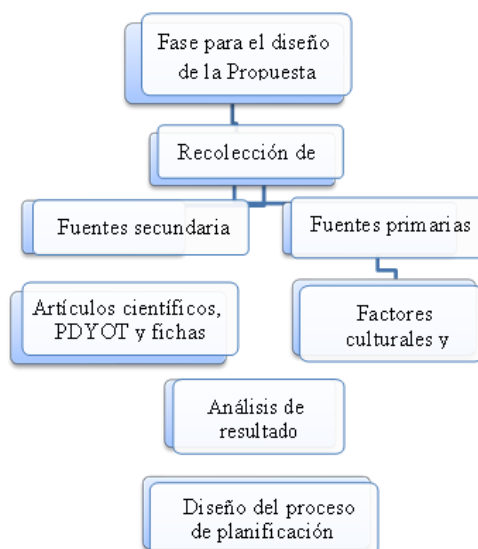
Fase para el diseño de la Propuesta

Recolección de

Fuentes secundaria

Fuentes primarias

Artículos científicos, PDYOT y fichas

Factores culturales y

Análisis de resultado

Diseño del proceso de planificación